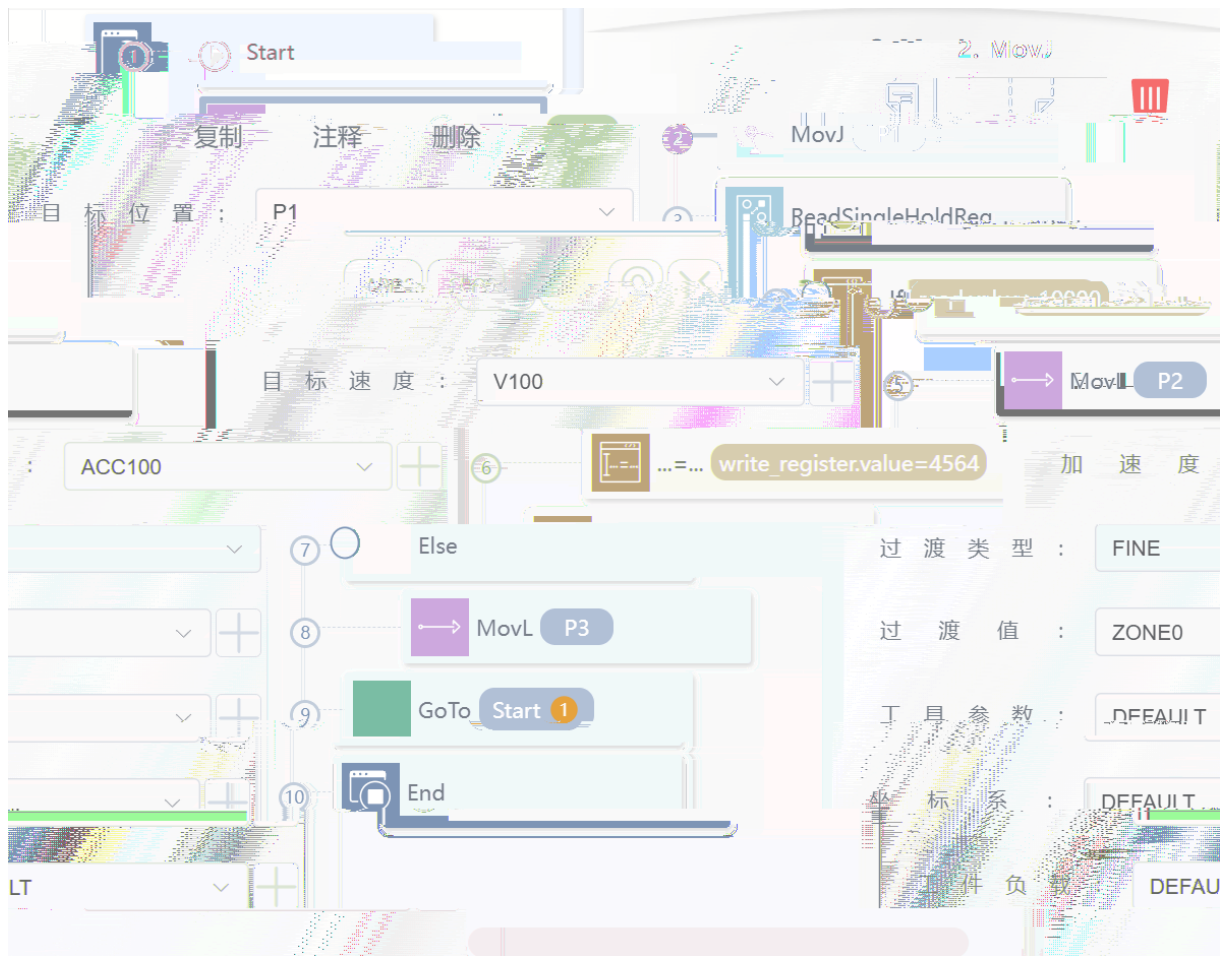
1 Start

2. MovJ

复制 注释 删除

2 MovJ

目标位置： P1

3 ReadSingleHoldReg...

目标速度： V100

5 MovL P2

： ACC100

6 ...=... write_register.value=4564

加速度

7 Else

过渡类型： FINE

8 MovL P3

过渡值： ZONE0

9 GoTo Start 1

工具参数： DEFAULT

10 End

坐标系： DEFAULT

LT

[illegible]件负载 DEFAU